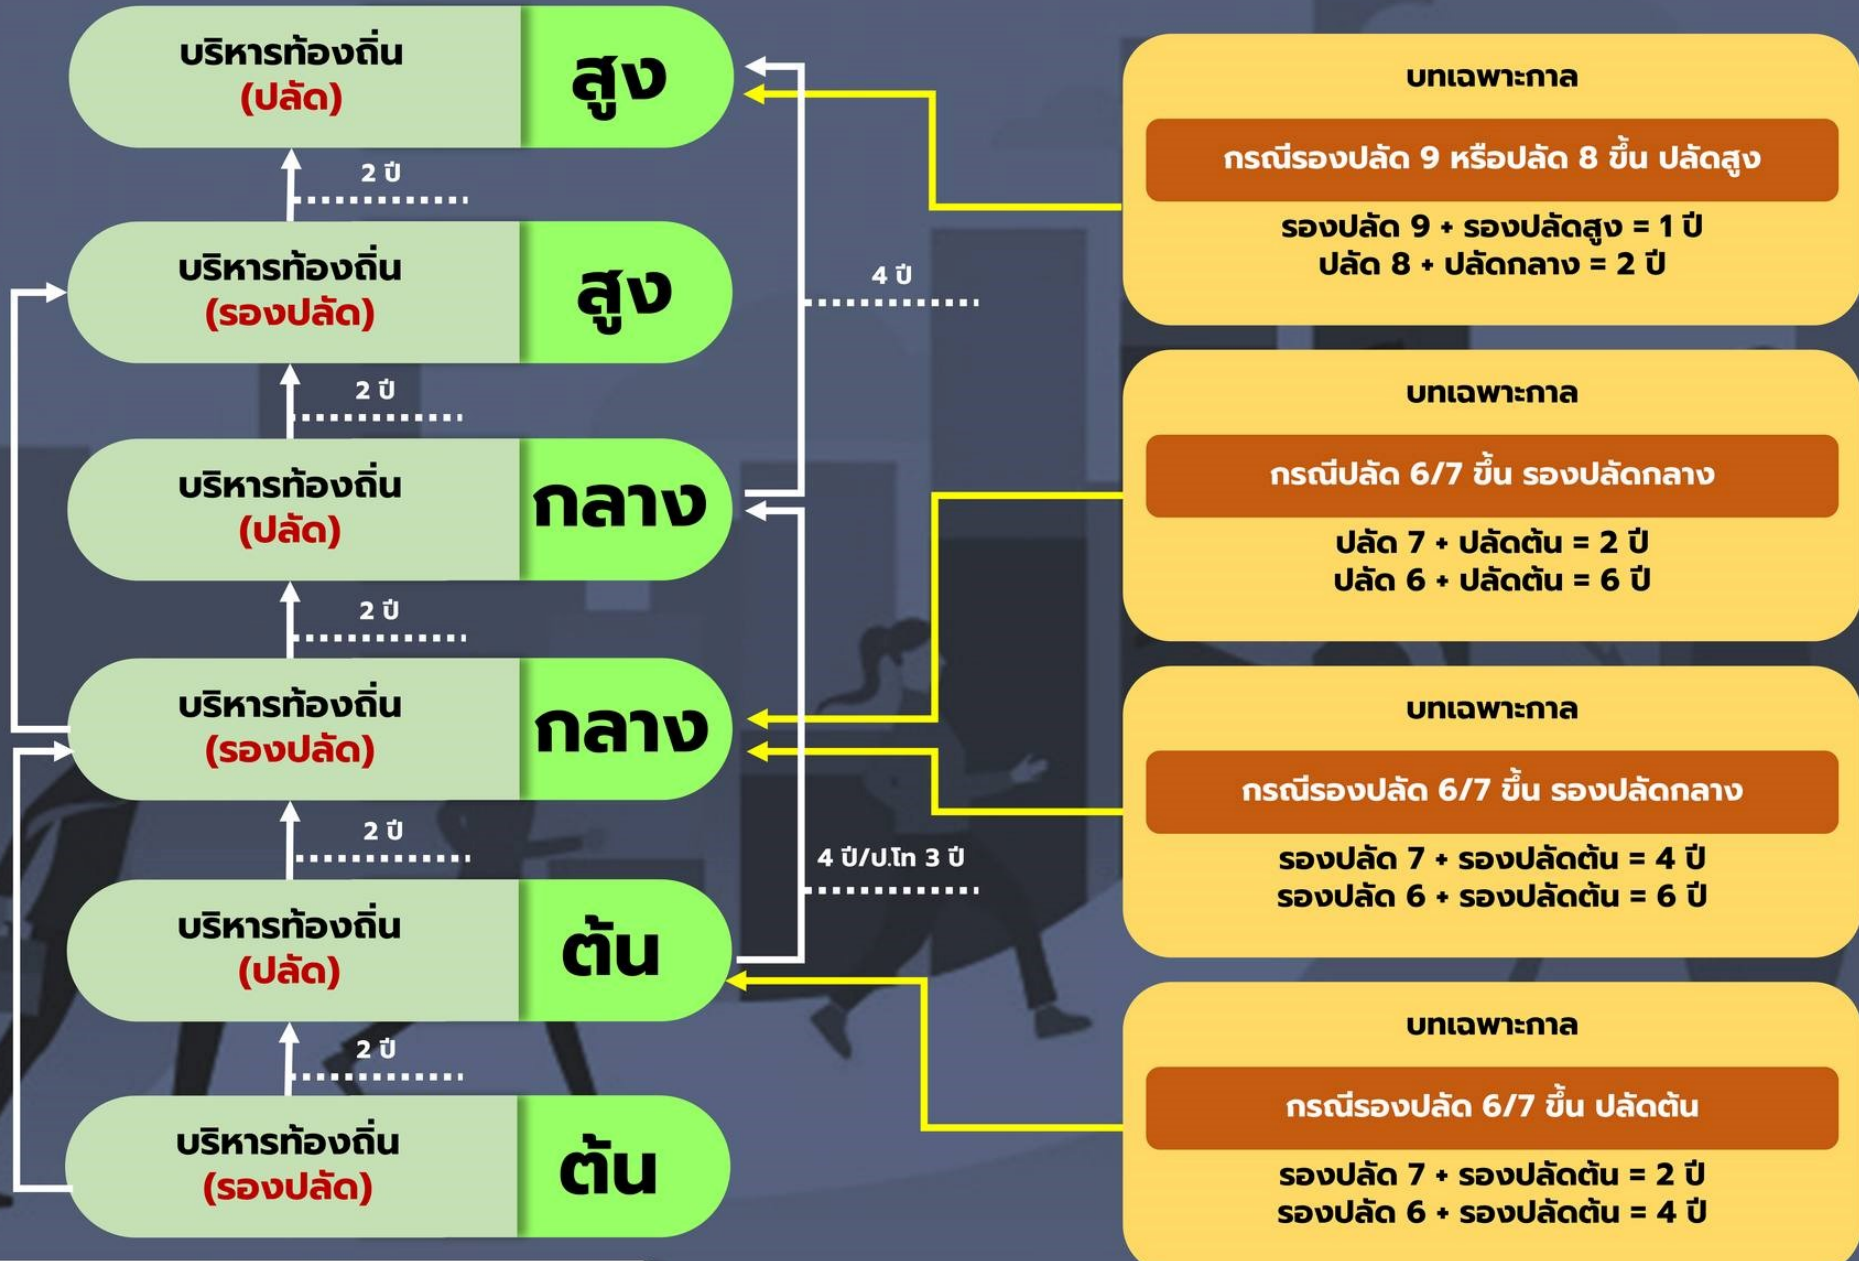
บริหารท้องถิ่น (ปลัด) สูง

2 ปี

บริหารท้องถิ่น (รองปลัด) สูง

2 ปี

บริหารท้องถิ่น (ปลัด) กลาง

2 ปี

บริหารท้องถิ่น (รองปลัด) กลาง

2 ปี

บริหารท้องถิ่น (ปลัด) ต้น

2 ปี

บริหารท้องถิ่น (รองปลัด) ต้น

4 ปี

4 ปี/ป.โท 3 ปี

บทเฉพาะกาล

กรณีรองปลัด 9 หรือปลัด 8 ขึ้น ปลัดสูง

รองปลัด 9 + รองปลัดสูง = 1 ปี
ปลัด 8 + ปลัดกลาง = 2 ปี

บทเฉพาะกาล

กรณีปลัด 6/7 ขึ้น รองปลัดกลาง

ปลัด 7 + ปลัดต้น = 2 ปี
ปลัด 6 + ปลัดต้น = 6 ปี

บทเฉพาะกาล

กรณีรองปลัด 6/7 ขึ้น รองปลัดกลาง

รองปลัด 7 + รองปลัดต้น = 4 ปี
รองปลัด 6 + รองปลัดต้น = 6 ปี

บทเฉพาะกาล

กรณีรองปลัด 6/7 ขึ้น ปลัดต้น

รองปลัด 7 + รองปลัดต้น = 2 ปี
รองปลัด 6 + รองปลัดต้น = 4 ปี